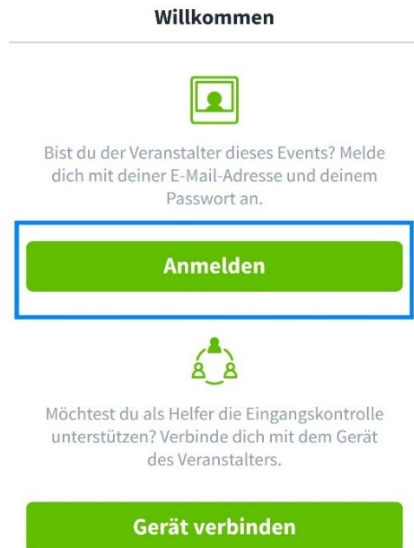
Willkommen

Bist du der Veranstalter dieses Events? Melde dich mit deiner E-Mail-Adresse und deinem Passwort an.

Anmelden

Möchtest du als Helfer die Eingangskontrolle unterstützen? Verbinde dich mit dem Gerät des Veranstalters.

Gerät verbinden